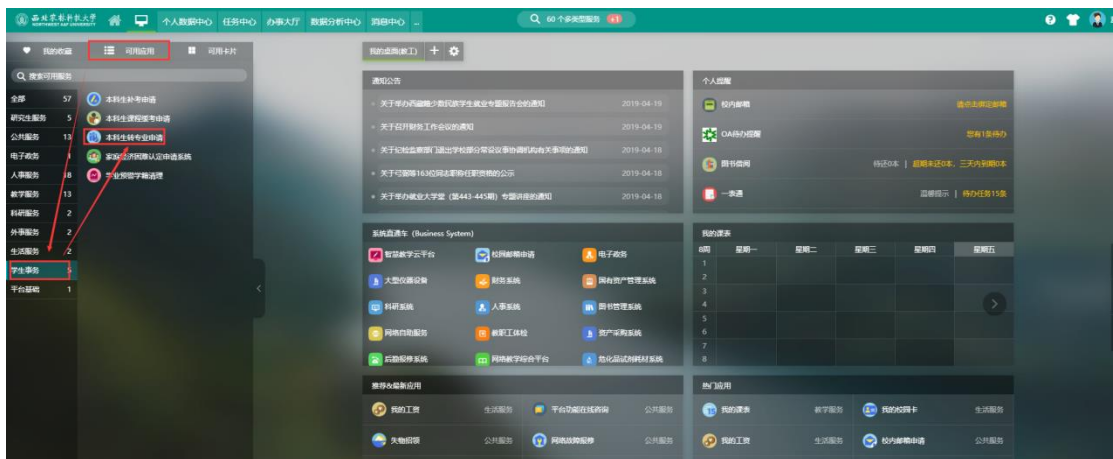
西北农林科技大学 NORTHWEST A&F UNIVERSITY 个人数据中心 任务中心 办事大厅 数据分析中心 消息中心 ...
60 个多类型服务

我的收藏 可用应用 可用卡片
搜索可用服务

| | |
|---|---|
| 全部 | 57 |
| 研究生服务 | 5 |
| 公共服务 | 13 |
| 电子政务 | 1 |
| 人事服务 | 8 |
| 教学服务 | 13 |
| 科研服务 | 2 |
| 外事服务 | 2 |
| 生活服务 | 2 |
| 学生事务 | 5 |
| 平台基础 | 1 |

本科生补考申请
本科生课程报考申请
本科生转专业申请
家庭经济困难认定申请系统
毕业预警学籍清理

我的桌面(教工) +

通知公告
关于举办西藏籍少数民族学生就业专题报告会的通知 2019-04-19
关于召开财务工作会议的通知 2019-04-19
关于纪检监察部门退出学校部分常设议事协调机构有关事项的通知 2019-04-18
关于引进第163位同志职称任职资格的公示 2019-04-18
关于举办就业大学堂（第443-445期）专题讲座的通知 2019-04-18

个人提醒
校内邮箱 请点击绑定邮箱
OA待办提醒 您有1条待办
图书借阅 待还0本 | 超期未还0本，三天内到期0本
一表通 温馨提示 | 待办任务15条

系统直通车 (Business System)
智慧教学云平台 校园邮箱申请 电子政务
大型仪器设备 财务系统 国有资产管理系统
科研系统 人事系统 图书管理系统
网络自助服务 教职工体检 资产采购系统
后勤报修系统 网络教学综合平台 危化品试剂耗材系统

我的课表
| 8周 | 星期一 | 星期二 | 星期三 | 星期四 | 星期五 |
|---|---|---|---|---|---|
| 1 | | | | | |
| 2 | | | | | |
| 3 | | | | | |
| 4 | | | | | |
| 5 | | | | | |
| 6 | | | | | |
| 7 | | | | | |
| 8 | | | | | |

推荐&最新应用
我的工资 生活服务 平台功能在线咨询 公共服务
失物招领 公共服务 网络故障报修 公共服务

热门应用
我的课表 教学服务 我的校园卡 生活服务
我的工资 生活服务 校内邮箱申请 公共服务